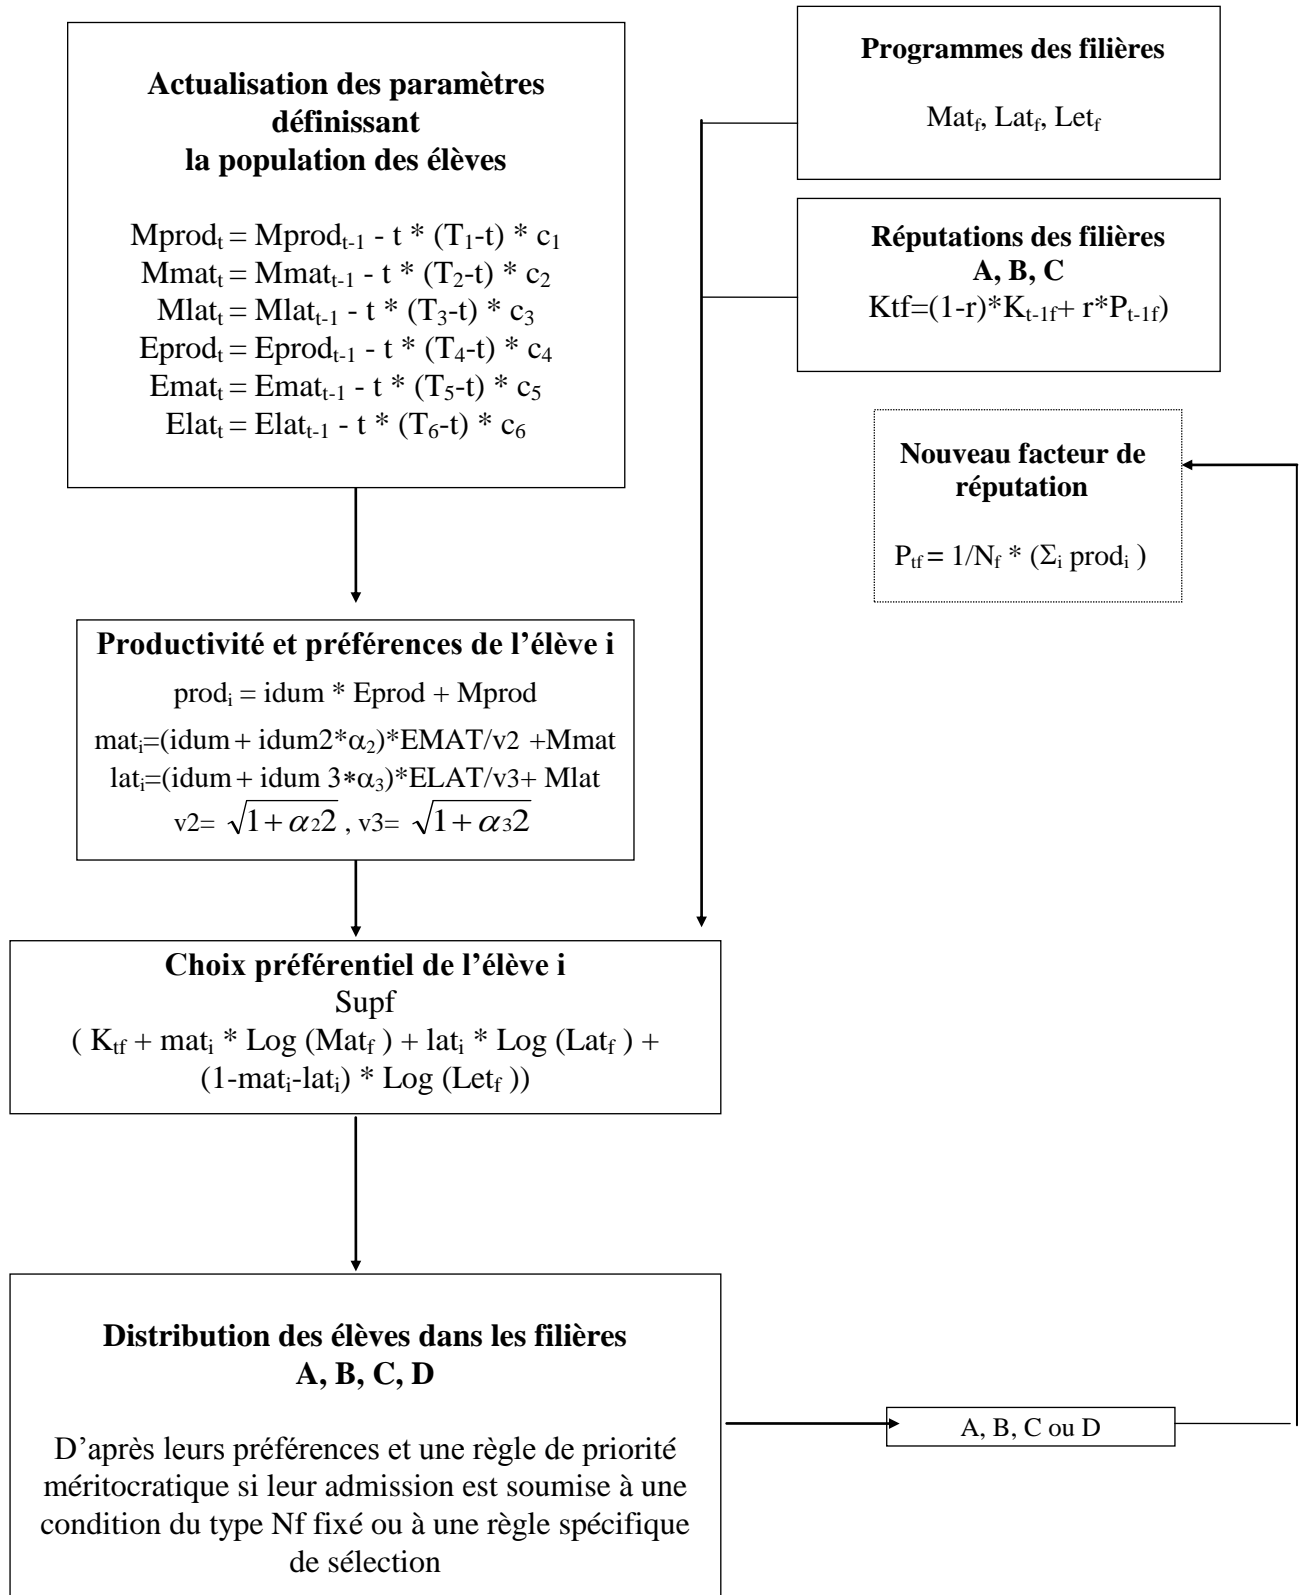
**Actualisation des paramètres définissant la population des élèves**

$Mprod_t = Mprod_{t-1} - t * (T_1-t) * c_1$
$Mmat_t = Mmat_{t-1} - t * (T_2-t) * c_2$
$Mlat_t = Mlat_{t-1} - t * (T_3-t) * c_3$
$Eprod_t = Eprod_{t-1} - t * (T_4-t) * c_4$
$Emat_t = Emat_{t-1} - t * (T_5-t) * c_5$
$Elat_t = Elat_{t-1} - t * (T_6-t) * c_6$

**Programmes des filières**

$Mat_f$, $Lat_f$, $Let_f$

**Réputations des filières A, B, C**

$Ktf=(1-r)*K_{t-1f}+ r*P_{t-1f})$

**Nouveau facteur de réputation**

$P_{tf} = 1/N_f * (\Sigma_i \; prod_i )$

**Productivité et préférences de l'élève i**

$prod_i$ = idum * Eprod + Mprod
$mat_i$=(idum + idum2*$\alpha_2$)*EMAT/v2 +Mmat
$lat_i$=(idum + idum 3*$\alpha_3$)*ELAT/v3+ Mlat
v2= $\sqrt{1+\alpha_2 2}$ , v3= $\sqrt{1+\alpha_3 2}$

**Choix préférentiel de l'élève i**
Supf
( $K_{tf}$ + $mat_i$ * Log ($Mat_f$ ) + $lat_i$ * Log ($Lat_f$ ) + (1-$mat_i$-$lat_i$) * Log ($Let_f$ ))

**Distribution des élèves dans les filières A, B, C, D**

D'après leurs préférences et une règle de priorité méritocratique si leur admission est soumise à une condition du type Nf fixé ou à une règle spécifique de sélection

A, B, C ou D